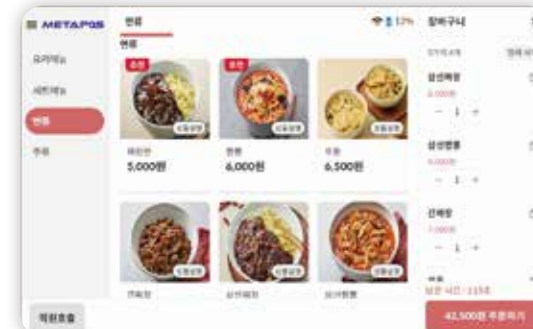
METAPOS

요리메뉴

세트메뉴

면류

주류

직원호출

면류

면류

추천

추천

상품설명

상품설명

상품설명

짜장면

5,000원

짬뽕

6,000원

우동

6,500원

상품설명

상품설명

상품설명

간짜장

삼선짜장

삼선짬뽕

17%

장바구니

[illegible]

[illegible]

삼선짜장

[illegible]

− 1 +

삼선짬뽕

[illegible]

− 1 +

간짜장

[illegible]

− 1 +

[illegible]

남은 시간 : 115초

42,500원 주문하기